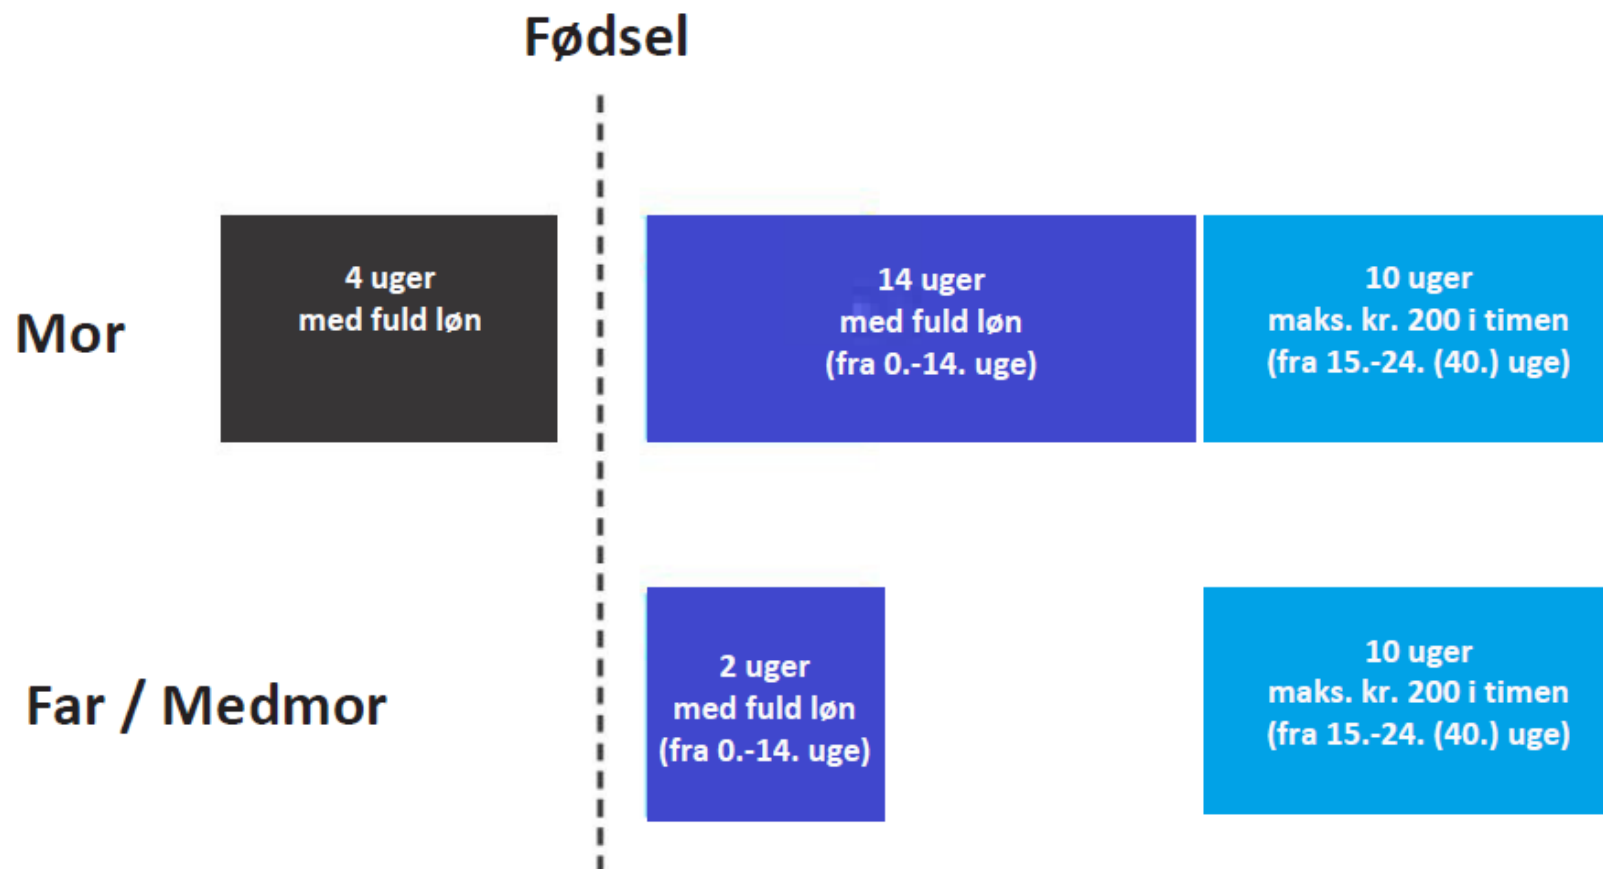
Fødsel

Mor

4 uger
med fuld løn

14 uger
med fuld løn
(fra 0.-14. uge)

10 uger
maks. kr. 200 i timen
(fra 15.-24. (40.) uge)

Far / Medmor

2 uger
med fuld løn
(fra 0.-14. uge)

10 uger
maks. kr. 200 i timen
(fra 15.-24. (40.) uge)